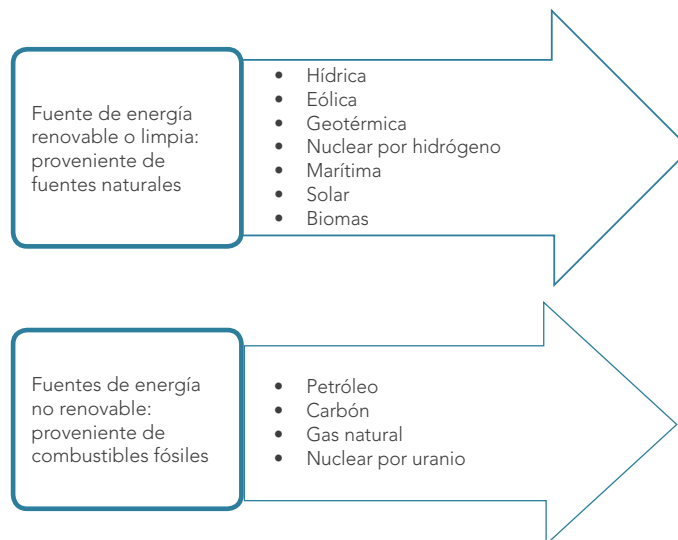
Fuente de energía renovable o limpia: proveniente de fuentes naturales

- Hídrica
- Eólica
- Geotérmica
- Nuclear por hidrógeno
- Marítima
- Solar
- Biomas

Fuentes de energía no renovable: proveniente de combustibles fósiles

- Petróleo
- Carbón
- Gas natural
- Nuclear por uranio